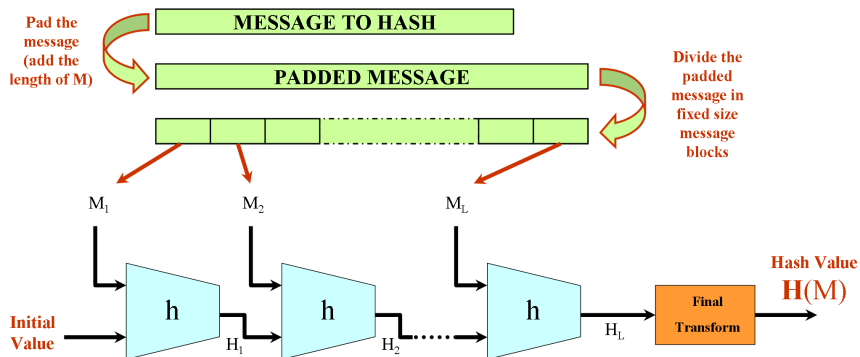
Pad the message (add the length of M)

MESSAGE TO HASH

PADDED MESSAGE

Divide the padded message in fixed size message blocks

$M_1$

$M_2$

$M_L$

h

h

h

Initial Value

$H_1$

$H_2$

$H_L$

Final Transform

Hash Value

H(M)